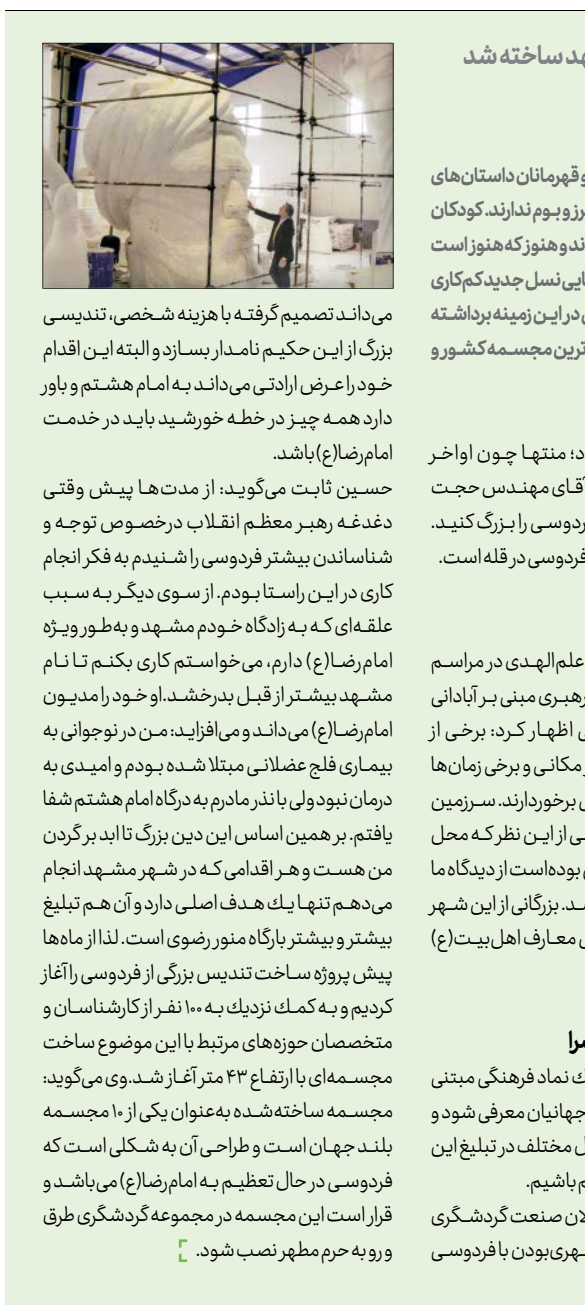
هد ساخته شد

و قهرمانان داستان‌های
رز و بوم ندارند. کودکان
ند و هنوز که هنوز است
ایی نسل جدید کم‌کاری
ی در این زمینه برداشته
ترین مجسمه کشور و

د؛ منتها چون اواخر
قای مهندس حجت
ردوسی را بزرگ کنید.
فردوسی در قله است.

علم‌الهدی در مراسم
رهبری مبنی بر آبادانی
ی اظهار کرد: برخی از
مکانی و برخی زمان‌ها
ی برخوردارند. سرزمین
ی از این نظر که محل
بوده است از دیدگاه ما
د. بزرگانی از این شهر
ی معارف اهل بیت(ع)

سرا
ک نماد فرهنگی مبتنی
جهانیان معرفی شود و
ل مختلف در تبلیغ این
م باشیم.
لان صنعت گردشگری
هری بودن با فردوسی

می‌داند تصمیم گرفته با هزینه شخصی، تندیسی بزرگ از این حکیم نامدار بسازد و البته این اقدام خود را عرض ارادتی می‌داند به امام هشتم و باور دارد همه چیز در خطه خورشید باید در خدمت امام رضا(ع) باشد.

حسین ثابت می‌گوید: از مدت‌ها پیش وقتی دغدغه رهبر معظم انقلاب درخصوص توجه و شناساندن بیشتر فردوسی را شنیدم به فکر انجام کاری در این راستا بودم. از سوی دیگر به سبب علقه‌ای که به زادگاه خودم مشهد و به‌طور ویژه امام رضا(ع) دارم، می‌خواستم کاری بکنم تا نام مشهد بیشتر از قبل بدرخشد. او خود را مدیون امام رضا(ع) می‌داند و می‌افزاید: من در نوجوانی به بیماری فلج عضلانی مبتلا شده بودم و امیدی به درمان نبود ولی با نذر مادرم به درگاه امام هشتم شفا یافتم. بر همین اساس این دین بزرگ تا ابد بر گردن من هست و هر اقدامی که در شهر مشهد انجام می‌دهم تنها یک هدف اصلی دارد و آن هم تبلیغ بیشتر و بیشتر بارگاه منور رضوی است. لذا از ماه‌ها پیش پروژه ساخت تندیس بزرگی از فردوسی را آغاز کردیم و به کمک نزدیک به ۱۰۰ نفر از کارشناسان و متخصصان حوزه‌های مرتبط با این موضوع ساخت مجسمه‌ای با ارتفاع ۴۳ متر آغاز شد. وی می‌گوید: مجسمه ساخته‌شده به‌عنوان یکی از ۱۰ مجسمه بلند جهان است و طراحی آن به شکلی است که فردوسی در حال تعظیم به امام رضا(ع) می‌باشد و قرار است این مجسمه در مجموعه گردشگری طرق و رو به حرم مطهر نصب شود.